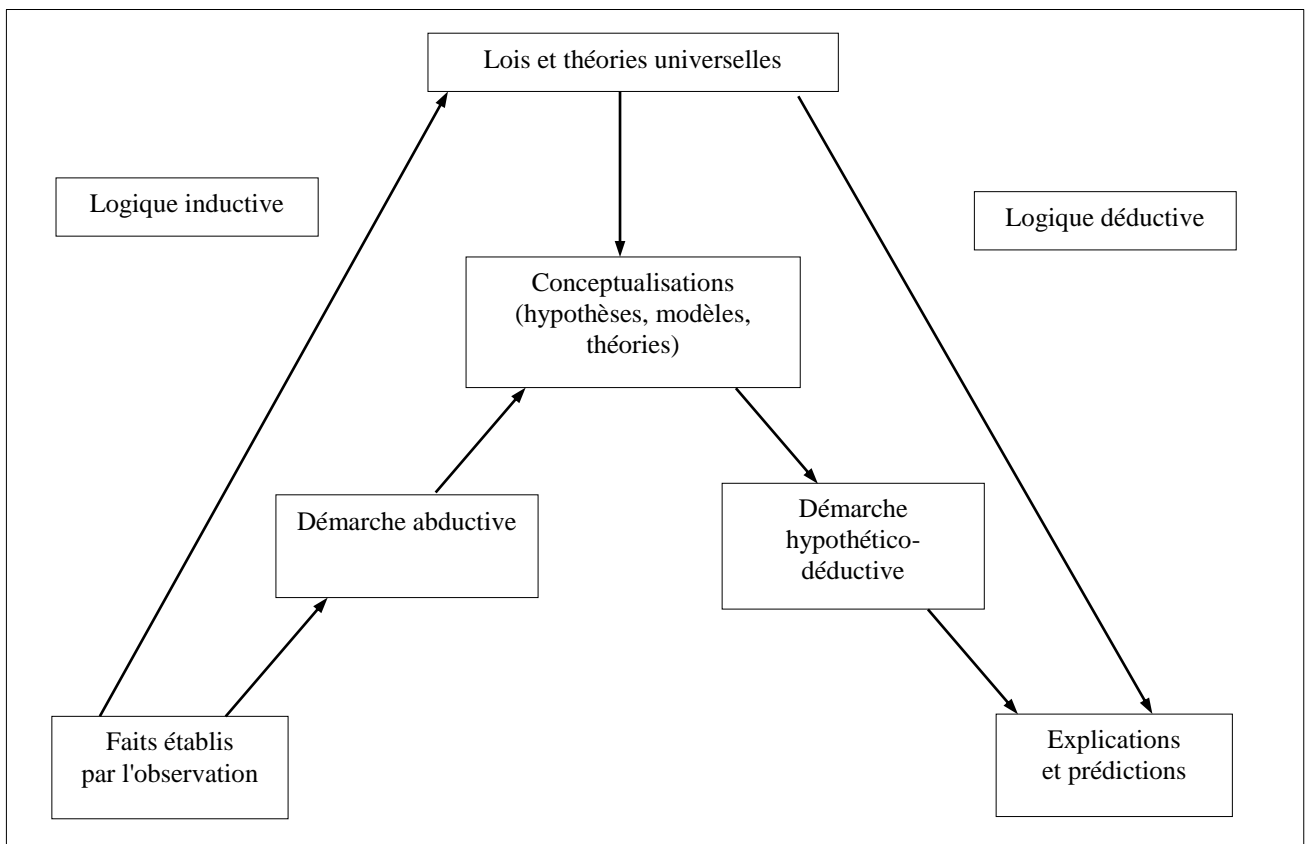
Lois et théories universelles

Logique inductive

Logique déductive

Conceptualisations (hypothèses, modèles, théories)

Démarche abductive

Démarche hypothético-déductive

Faits établis par l'observation

Explications et prédictions